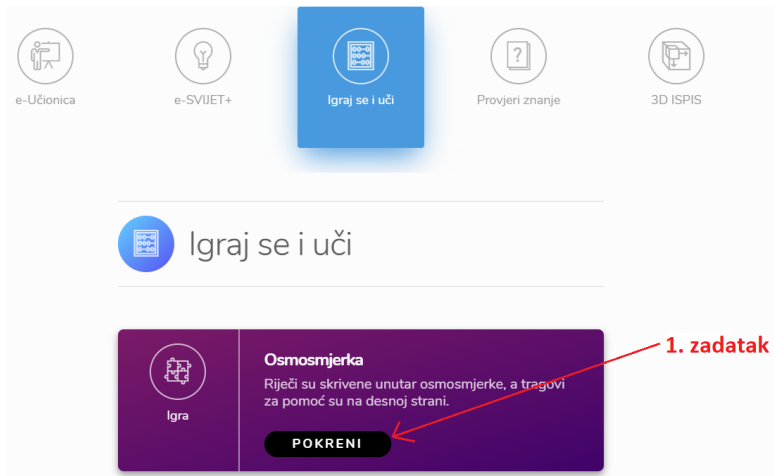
e-Učionica

e-SVIJET+

Igraj se i uči

Provjeri znanje

3D ISPIS

Igraj se i uči

Igra

Osmosmjerka

Riječi su skrivene unutar osmosmjerke, a tragovi za pomoć su na desnoj strani.

POKRENI

1. zadatak